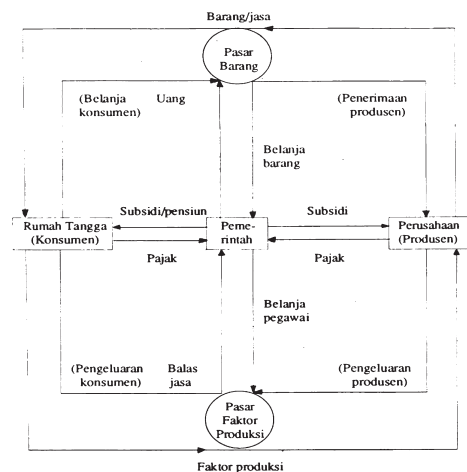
Barang/jasa

Pasar Barang

(Belanja konsumen)

Uang

(Penerimaan produsen)

Belanja barang

Rumah Tangga (Konsumen)

Subsidi/pensiun

Pemerintah

Subsidi

Perusahaan (Produsen)

Pajak

Pajak

Belanja pegawai

(Pengeluaran konsumen)

Balas jasa

(Pengeluaran produsen)

Pasar Faktor Produksi

Faktor produksi